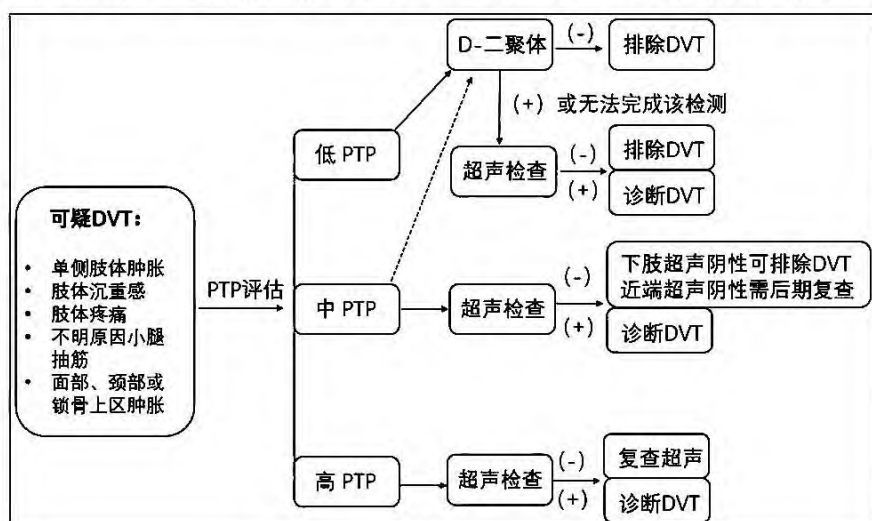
可疑DVT:

- 单侧肢体肿胀
- 肢体沉重感
- 肢体疼痛
- 不明原因小腿抽筋
- 面部、颈部或锁骨上区肿胀

PTP评估

低 PTP

D-二聚体

(-)

排除DVT

(+) 或无法完成该检测

超声检查

(-)

排除DVT

(+)

诊断DVT

中 PTP

超声检查

(-)

下肢超声阴性可排除DVT
近端超声阴性需后期复查

(+)

诊断DVT

高 PTP

超声检查

(-)

复查超声

(+)

诊断DVT